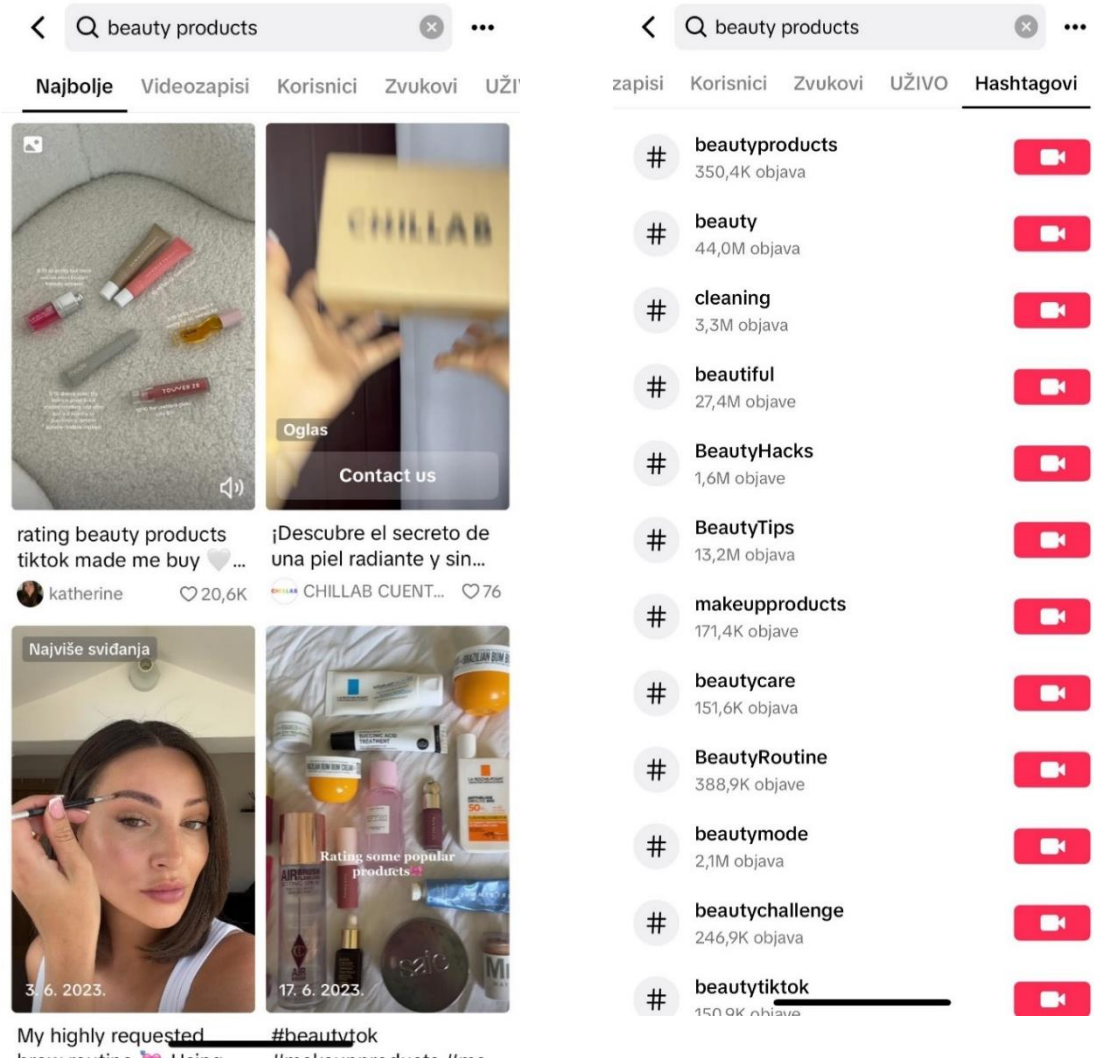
beauty products

Najbolje Videozapisi Korisnici Zvukovi UŽI

CHILLAB

Oglas

Contact us

rating beauty products tiktok made me buy 🤍...

katherine ♡20,6K

¡Descubre el secreto de una piel radiante y sin...

CHILLAB CUENT... ♡76

Najviše sviđanja

3. 6. 2023.

Rating some popular products

17. 6. 2023.

My highly requested brow routine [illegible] Using

#beautytok #makeupproducts #me

beauty products

zapisi Korisnici Zvukovi UŽIVO Hashtagovi

# beautyproducts
350,4K objava

# beauty
44,0M objava

# cleaning
3,3M objava

# beautiful
27,4M objave

# BeautyHacks
1,6M objave

# BeautyTips
13,2M objava

# makeupproducts
171,4K objave

# beautycare
151,6K objava

# BeautyRoutine
388,9K objave

# beautymode
2,1M objava

# beautychallenge
246,9K objava

# beautytiktok
150,9K objave